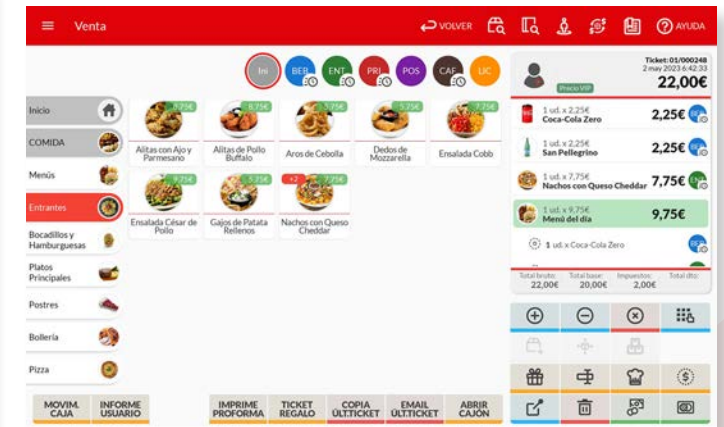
Venta
VOLVER
AYUDA

Ini
BEB
ENT
PRI
POS
CAF
LIC

Inicio
COMIDA
Menús
Entrantes
Bocadillos y Hamburguesas
Platos Principales
Postres
Bollería
Pizza

9,75€
Alitas con Ajo y Parmesano
8,75€
Alitas de Pollo Buffalo
5,75€
Aros de Cebolla
5,75€
Dedos de Mozzarella
7,75€
Ensalada Cobb
9,75€
Ensalada César de Pollo
5,75€
Gajos de Patata Rellenos
+2
7,75€
Nachos con Queso Cheddar

Ticket: 01/000248
2 may 2023 6:42:33
Precio VIP
22,00€

1 ud. x 2,25€
Coca-Cola Zero
2,25€
BEB

1 ud. x 2,25€
San Pellegrino
2,25€
BEB

1 ud. x 7,75€
Nachos con Queso Cheddar
7,75€
ENT

1 ud. x 9,75€
Menú del día
9,75€

1 ud. x Coca-Cola Zero
BEB

Total bruto:
22,00€
Total base:
20,00€
Impuestos:
2,00€
Total dto:

MOVIM. CAJA
INFORME USUARIO
IMPRIME PROFORMA
TICKET REGALO
COPIA ÚLT.TICKET
EMAIL ÚLT.TICKET
ABRIR CAJÓN